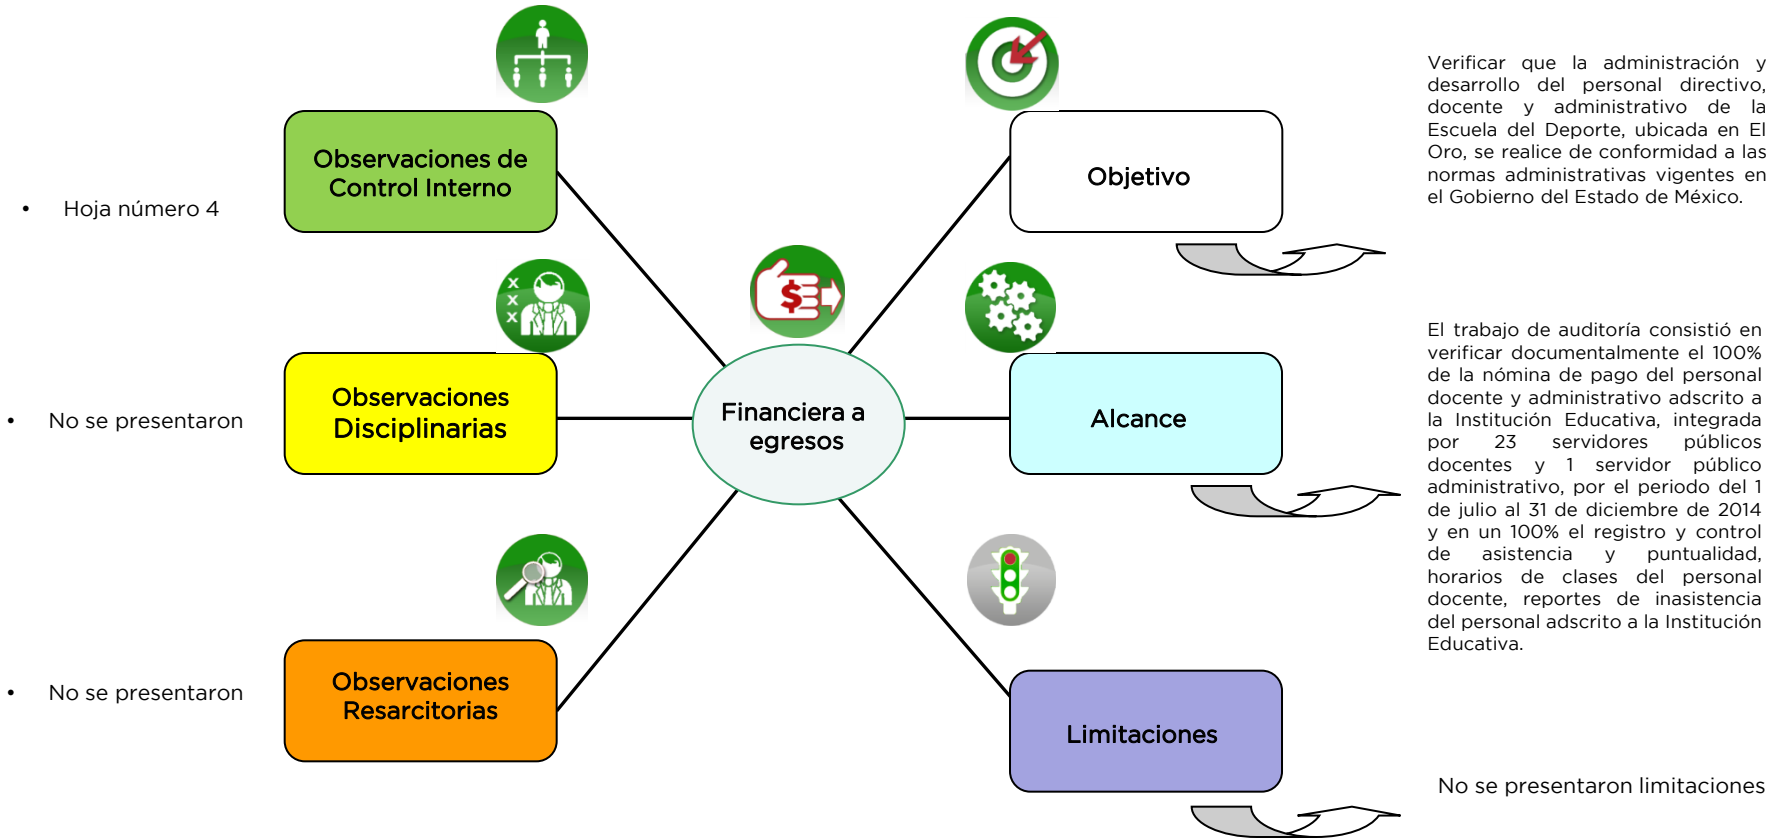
Observaciones de Control Interno

• Hoja número 4

Observaciones Disciplinarias

• No se presentaron

Observaciones Resarcitorias

• No se presentaron

Financiera a egresos

Objetivo

Verificar que la administración y desarrollo del personal directivo, docente y administrativo de la Escuela del Deporte, ubicada en El Oro, se realice de conformidad a las normas administrativas vigentes en el Gobierno del Estado de México.

Alcance

El trabajo de auditoría consistió en verificar documentalmente el 100% de la nómina de pago del personal docente y administrativo adscrito a la Institución Educativa, integrada por 23 servidores públicos docentes y 1 servidor público administrativo, por el periodo del 1 de julio al 31 de diciembre de 2014 y en un 100% el registro y control de asistencia y puntualidad, horarios de clases del personal docente, reportes de inasistencia del personal adscrito a la Institución Educativa.

Limitaciones

No se presentaron limitaciones